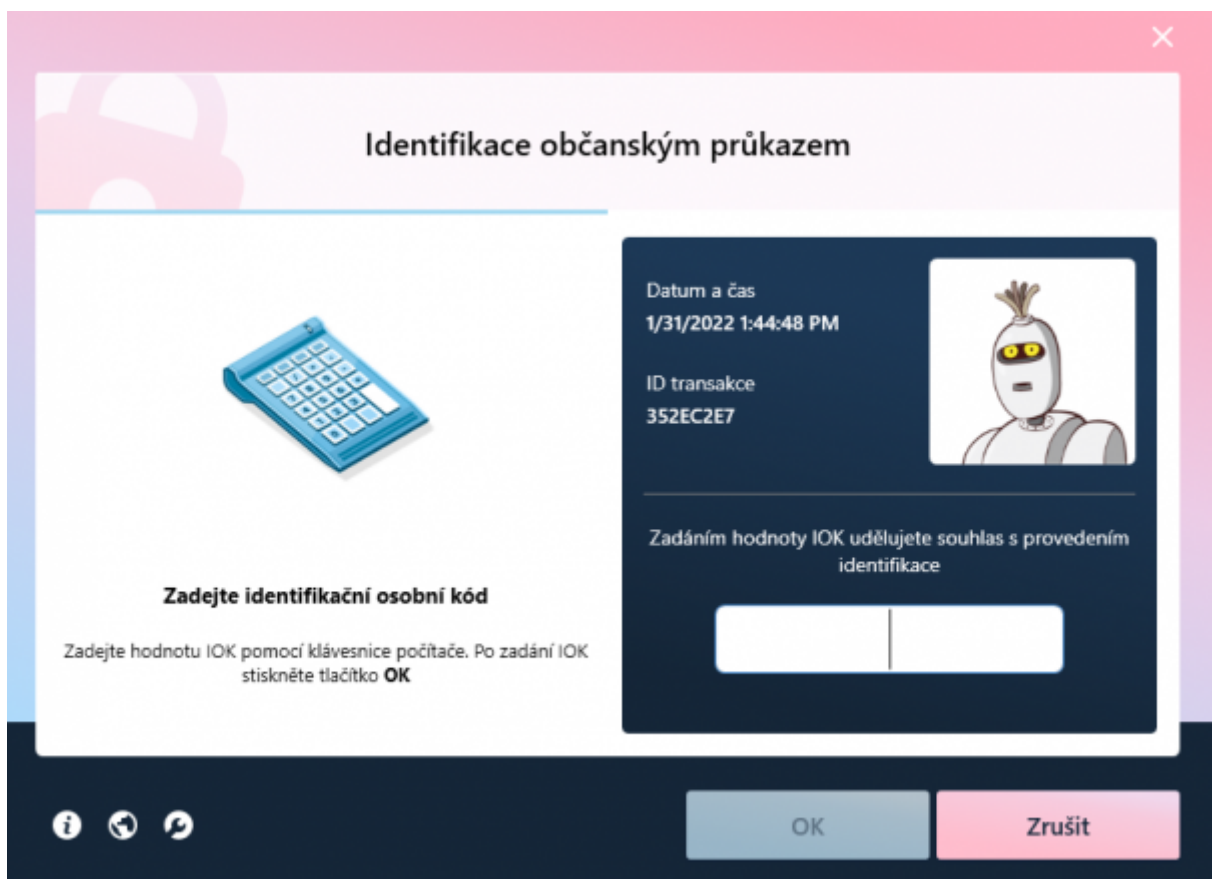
Identifikace občanským průkazem

Zadejte identifikační osobní kód

Zadejte hodnotu IOK pomocí klávesnice počítače. Po zadání IOK stiskněte tlačítko **OK**

Datum a čas
1/31/2022 1:44:48 PM

ID transakce
352EC2E7

Zadáním hodnoty IOK udělujete souhlas s provedením identifikace

OK

Zrušit